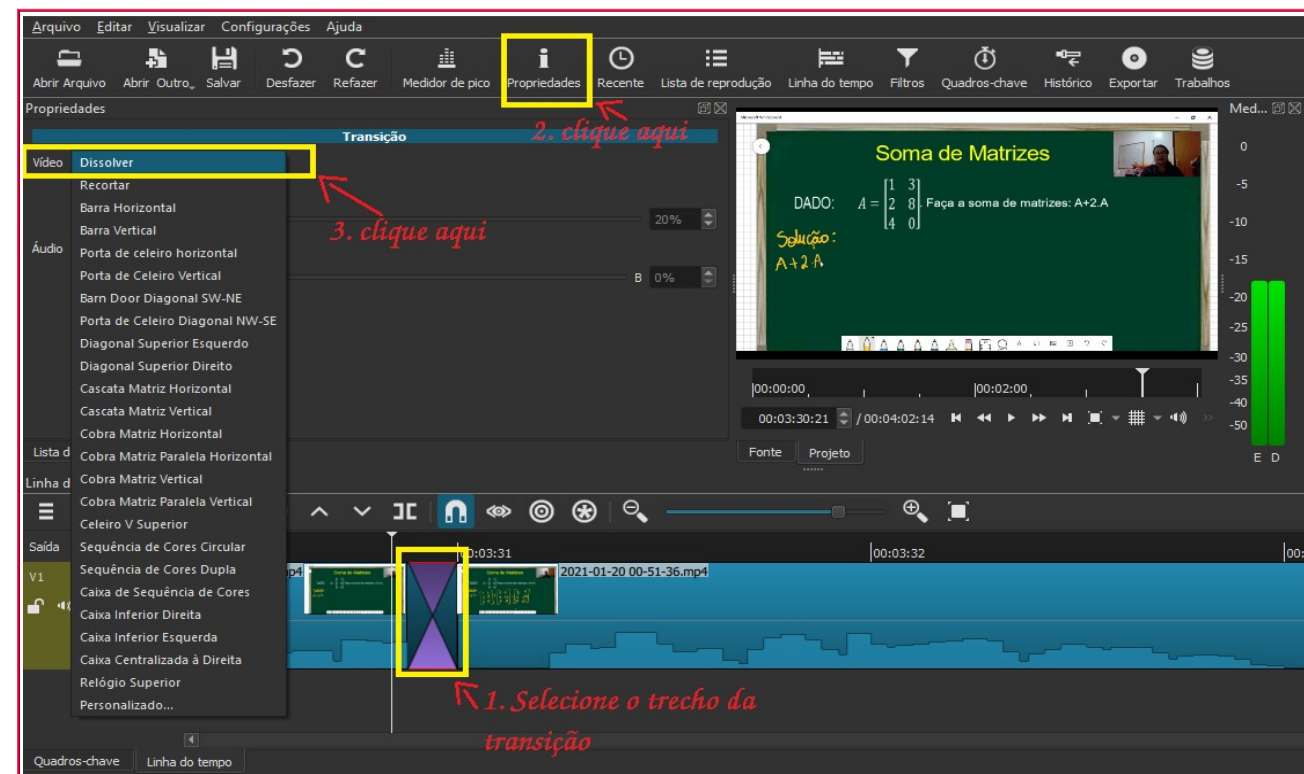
Arquivo Editar Visualizar Configurações Ajuda

Abrir Arquivo Abrir Outro Salvar Desfazer Refazer Medidor de pico Propriedades Recente Lista de reprodução Linha do tempo Filtros Quadros-chave Histórico Exportar Trabalhos

Propriedades

Transição

2. clique aqui

Vídeo Dissolver
Recortar
Barra Horizontal
Barra Vertical
Porta de celeiro horizontal
Porta de Celeiro Vertical
Barn Door Diagonal SW-NE
Porta de Celeiro Diagonal NW-SE
Diagonal Superior Esquerdo
Diagonal Superior Direito
Cascata Matriz Horizontal
Cascata Matriz Vertical
Cobra Matriz Horizontal
Cobra Matriz Paralela Horizontal
Cobra Matriz Vertical
Cobra Matriz Paralela Vertical
Celeiro V Superior
Sequência de Cores Circular
Sequência de Cores Dupla
Caixa de Sequência de Cores
Caixa Inferior Direita
Caixa Inferior Esquerda
Caixa Centralizada à Direita
Relógio Superior
Personalizado...

3. clique aqui

Áudio

20%

B 0%

Lista d

Linha d

Soma de Matrizes

DADO: $A = \begin{bmatrix} 1 & 3 \\ 2 & 8 \\ 4 & 0 \end{bmatrix}$. Faça a soma de matrizes: A+2.A

Solução:
A+2A

Med...

0
-5
-10
-15
-20
-25
-30
-35
-40
-50
E D

00:00:00 00:02:00

00:03:30:21 / 00:04:02:14

Fonte Projeto

Saída

V1

00:03:31 00:03:32 00:

mp4 2021-01-20 00-51-36.mp4

1. Selecione o trecho da transição

Quadros-chave Linha do tempo